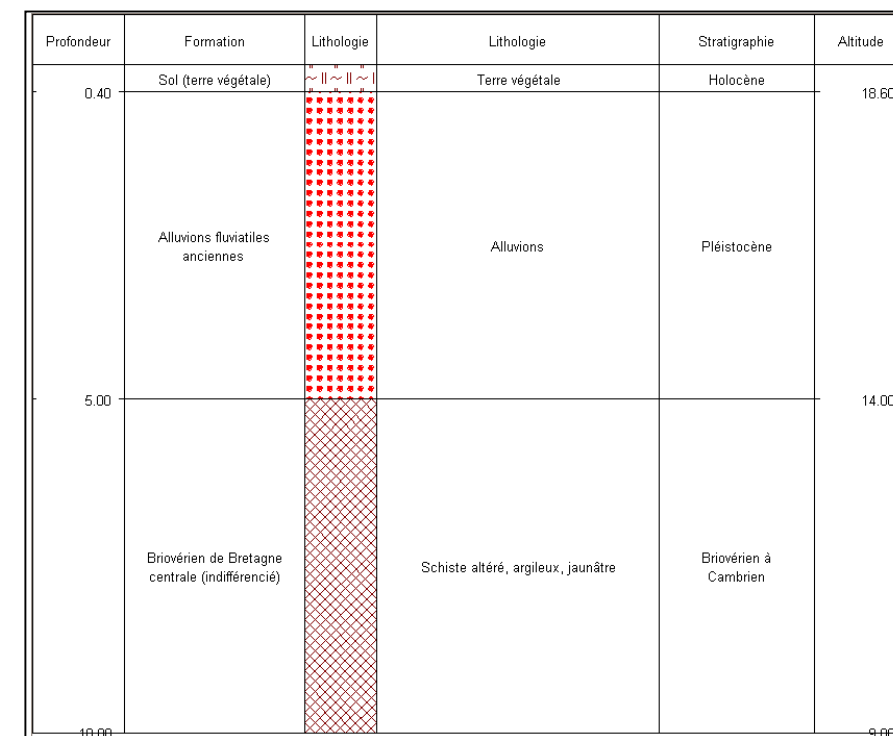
| Profondeur | Formation | Lithologie | Lithologie | Stratigraphie | Altitude |
|---|---|---|---|---|---|
| | Sol (terre végétale) | | Terre végétale | Holocène | |
| 0.40 | | | | | 18.60 |
| | Alluvions fluviatiles anciennes | | Alluvions | Pléistocène | |
| 5.00 | | | | | 14.00 |
| | Briovérien de Bretagne centrale (indifférencié) | | Schiste altéré, argileux, jaunâtre | Briovérien à Cambrien | |
| 10.00 | | | | | 9.00 |